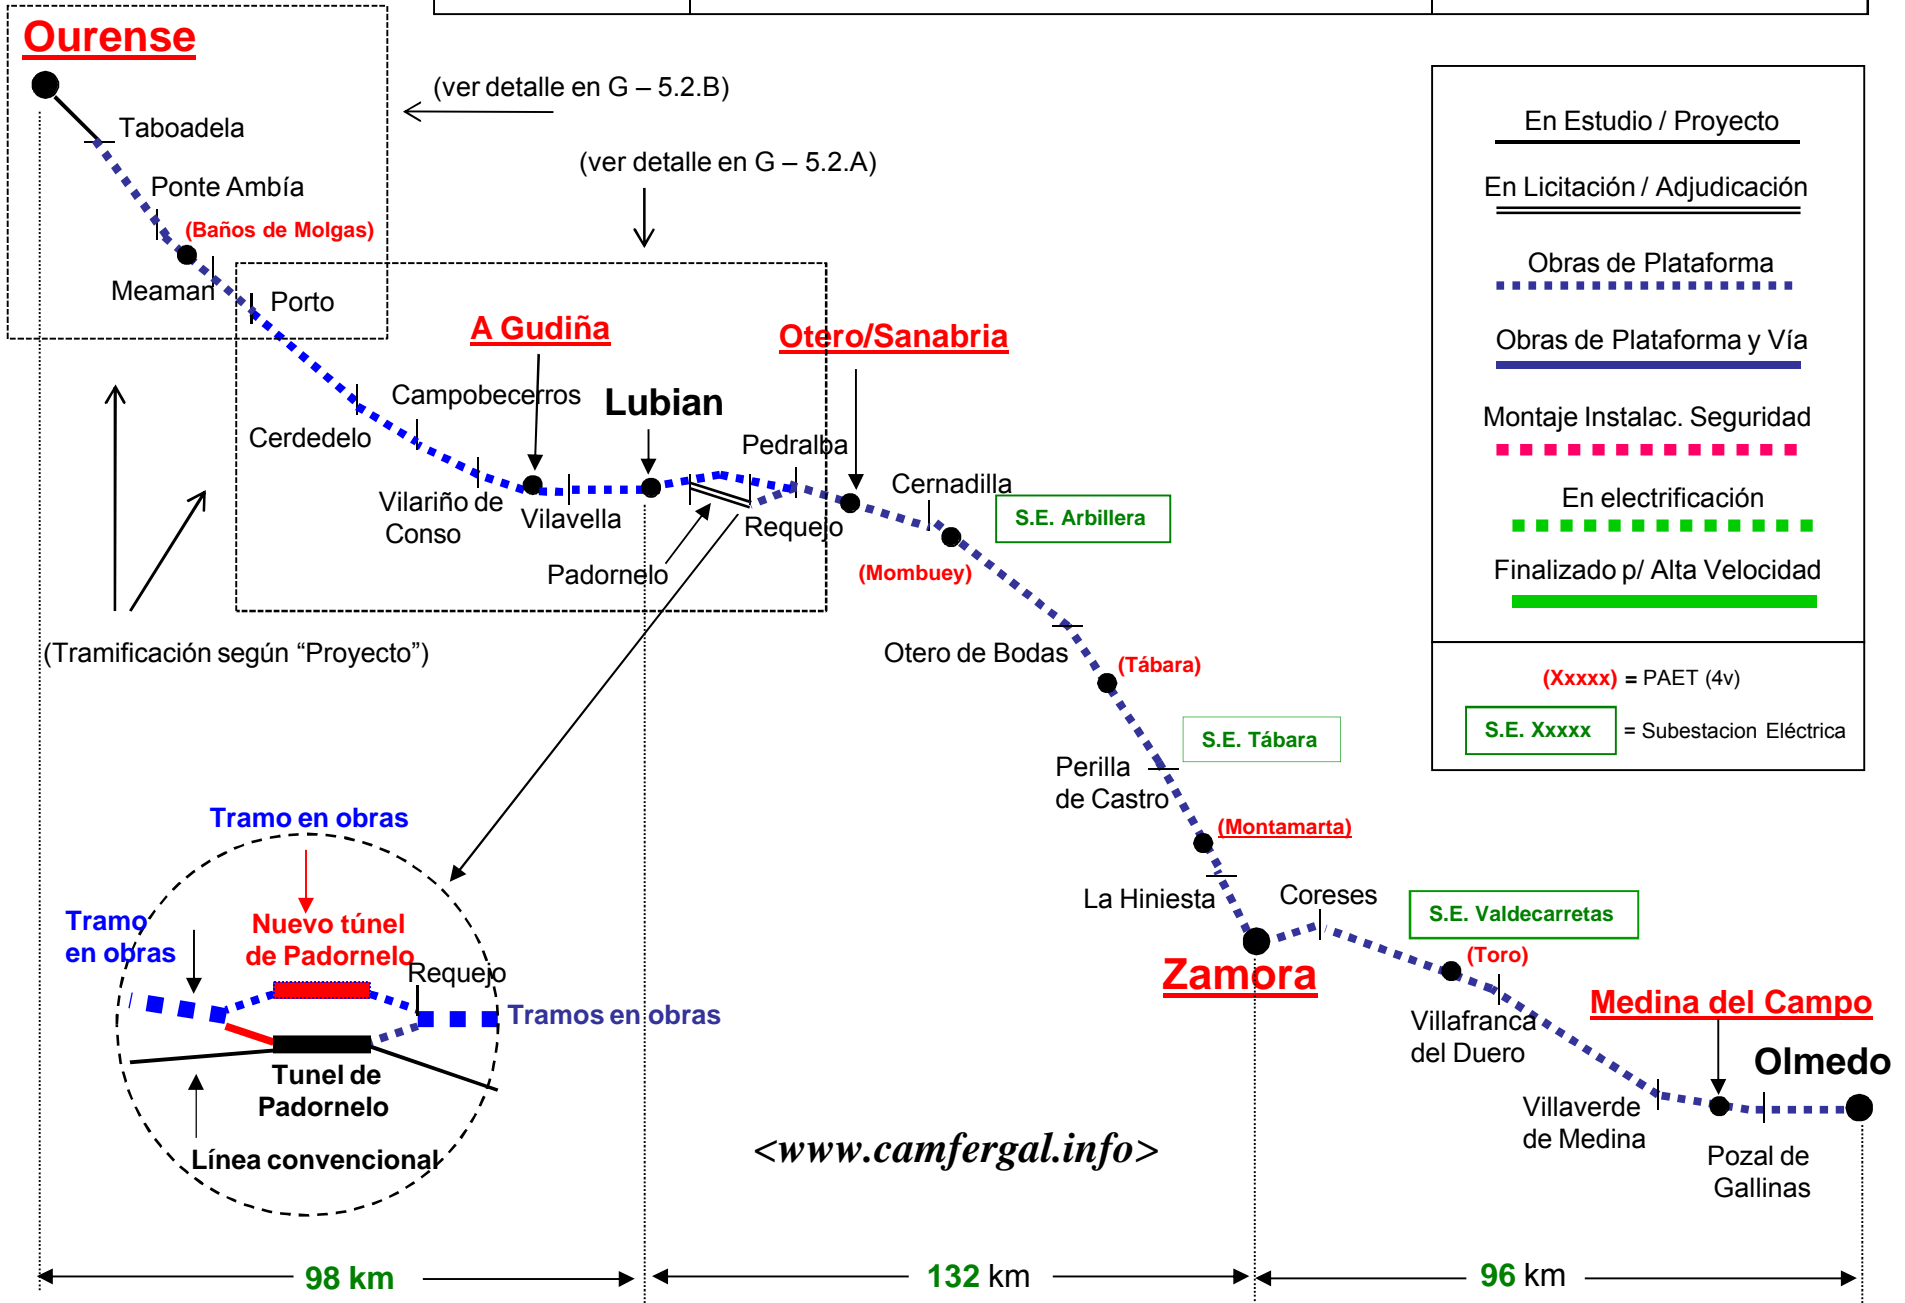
Ourense

(ver detalle en G – 5.2.B)

(ver detalle en G – 5.2.A)

Taboadela

Ponte Ambía

(Baños de Molgas)

Meaman

Porto

A Gudiña

Otero/Sanabria

Campobecerros

Lubian

Cerdedelo

Pedralba

Vilariño de Conso

Vilavella

Cernadilla

Requejo

S.E. Arbillera

Padornelo

(Mombuey)

(Tramificación según “Proyecto”)

Otero de Bodas

(Tábara)

S.E. Tábara

Perilla de Castro

(Montamarta)

La Hiniesta

Coreses

S.E. Valdecarretas

Zamora

(Toro)

Villafranca del Duero

Medina del Campo

Olmedo

Villaverde de Medina

Pozal de Gallinas

En Estudio / Proyecto

En Licitación / Adjudicación

Obras de Plataforma

Obras de Plataforma y Vía

Montaje Instalac. Seguridad

En electrificación

Finalizado p/ Alta Velocidad

(Xxxxx) = PAET (4v)

S.E. Xxxxx = Subestacion Eléctrica

Tramo en obras

Tramo en obras

Nuevo túnel de Padornelo

Requejo

Tramos en obras

Tunel de Padornelo

Línea convencional

<www.camfergal.info>

98 km

132 km

96 km